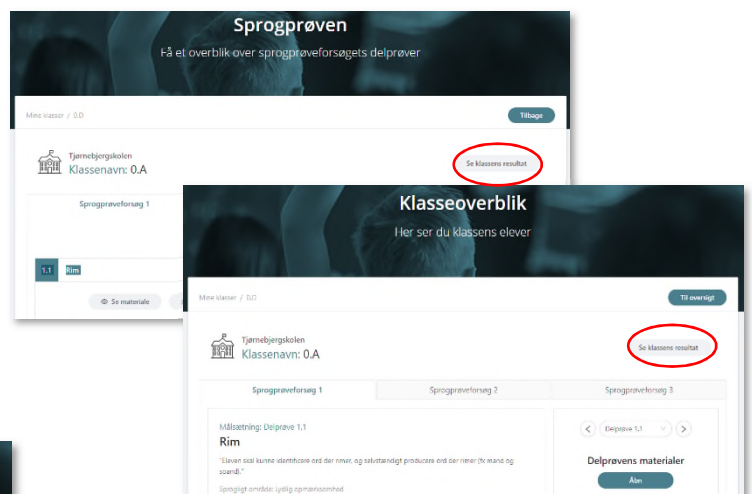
Sprogprøven

Få et overblik over sprogprøveforsøgets delprøver

Mine klasser / 0.D

Tilbage

Tjørnebjergskolen
Klassenavn: 0.A

Se klassens resultat

Sprogprøveforsøg 1

1.1 Rim

Se materiale

Klasseoverblik

Her ser du klassens elever

Mine klasser / 0.D

Til oversigt

Tjørnebjergskolen
Klassenavn: 0.A

Se klassens resultat

Sprogprøveforsøg 1

Sprogprøveforsøg 2

Sprogprøveforsøg 3

Målsætning: Delprøve 1.1

Rim

"Eleven skal kunne identificere ord der rimer, og selvstændigt producere ord der rimer (fx mand og spand)."

Sprogligt område: Lydlig opmærksomhed

Delprøve 1.1

Delprøvens materialer

Åben